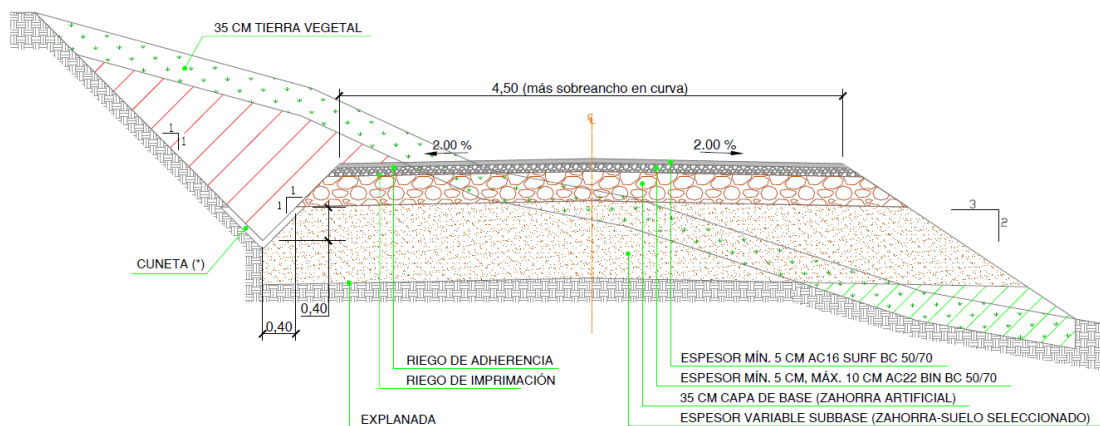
35 CM TIERRA VEGETAL

4,50 (más sobreancho en curva)

2.00 %

2.00 %

1
1

1
1

3
2

CUNETA (*)

0,40

0,40

RIEGO DE ADHERENCIA

RIEGO DE IMPRIMACIÓN

EXPLANADA

ESPESOR MÍN. 5 CM AC16 SURF BC 50/70

ESPESOR MÍN. 5 CM, MÁX. 10 CM AC22 BIN BC 50/70

35 CM CAPA DE BASE (ZAHORRA ARTIFICIAL)

ESPESOR VARIABLE SUBBASE (ZAHORRA-SUELO SELECCIONADO)